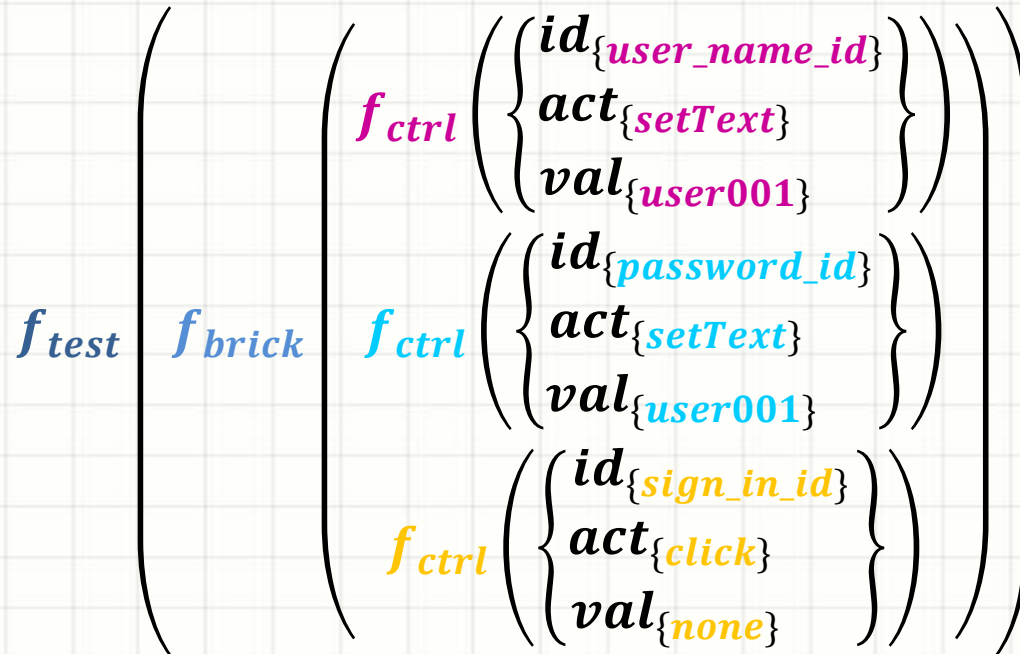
$f_{test}\left(f_{brick}\left(\begin{array}{c} f_{ctrl}\left(\begin{Bmatrix} id_{\{user\_name\_id\}} \\ act_{\{setText\}} \\ val_{\{user001\}} \end{Bmatrix}\right) \\ f_{ctrl}\left(\begin{Bmatrix} id_{\{password\_id\}} \\ act_{\{setText\}} \\ val_{\{user001\}} \end{Bmatrix}\right) \\ f_{ctrl}\left(\begin{Bmatrix} id_{\{sign\_in\_id\}} \\ act_{\{click\}} \\ val_{\{none\}} \end{Bmatrix}\right) \end{array}\right)\right)$